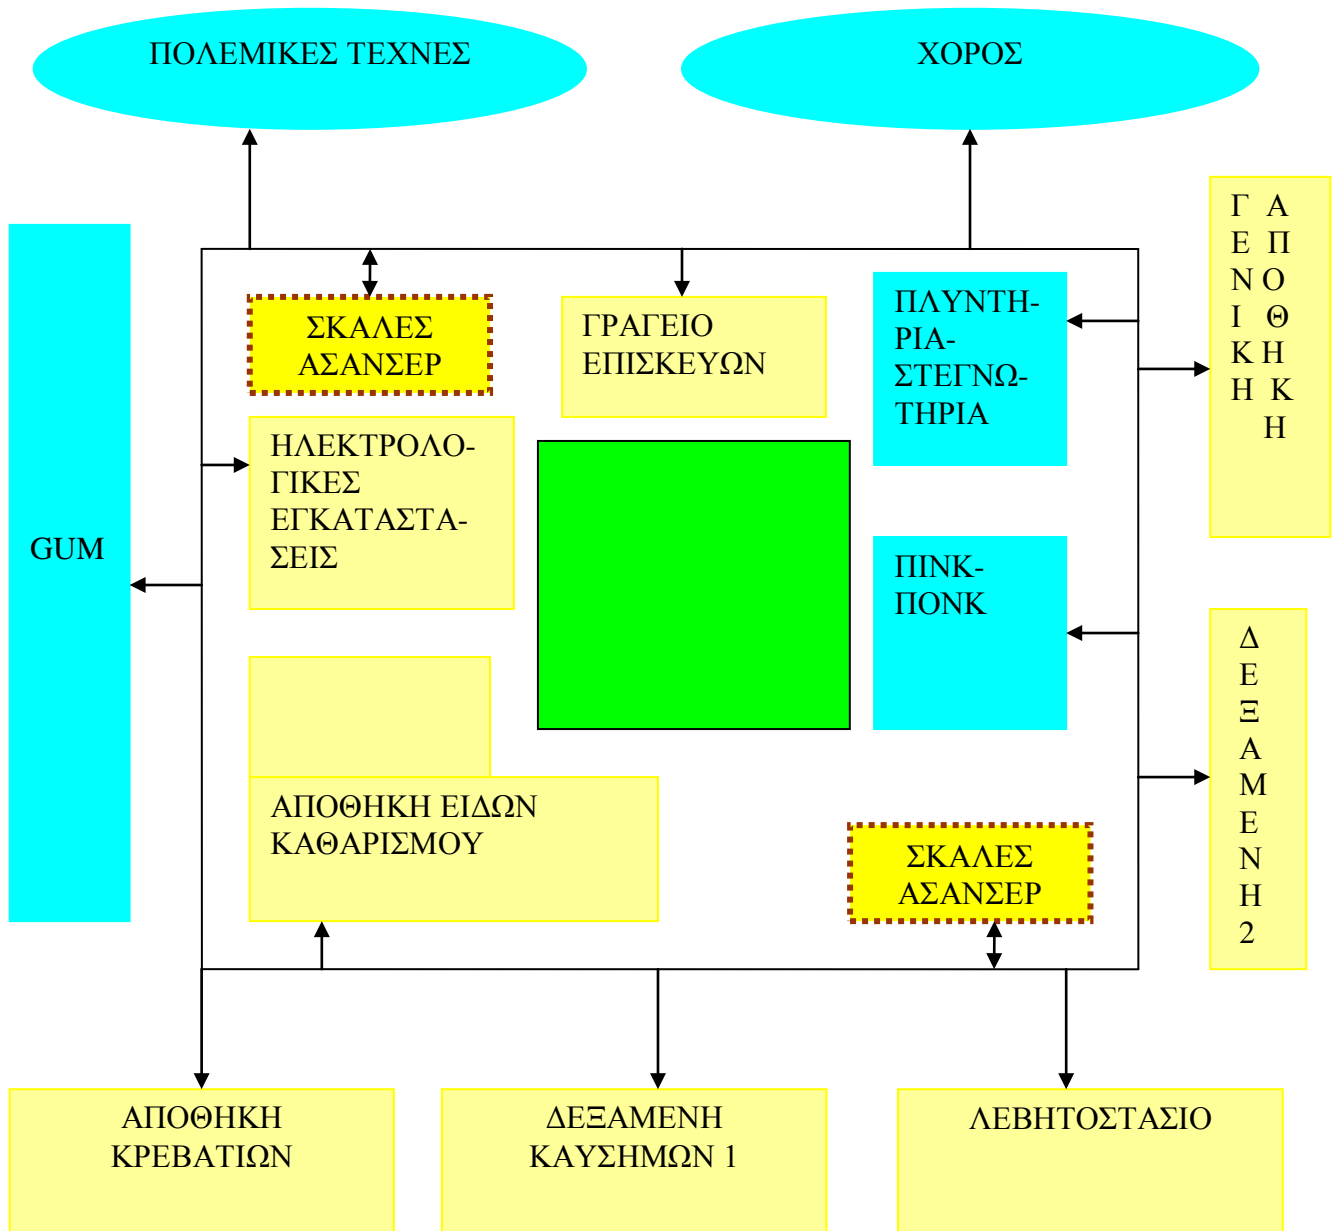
ΠΟΛΕΜΙΚΕΣ ΤΕΧΝΕΣ

ΧΟΡΟΣ

ΓΕΝΙΚΗ ΑΠΟΘΗΚΗ

GUM

ΣΚΑΛΕΣ ΑΣΑΝΣΕΡ

ΓΡΑΓΕΙΟ ΕΠΙΣΚΕΥΩΝ

ΠΛΥΝΤΗΡΙΑ-ΣΤΕΓΝΩΤΗΡΙΑ

ΗΛΕΚΤΡΟΛΟΓΙΚΕΣ ΕΓΚΑΤΑΣΤΑΣΕΙΣ

ΠΙΝΚ-ΠΟΝΚ

ΔΕΞΑΜΕΝΗ 2

ΑΠΟΘΗΚΗ ΕΙΔΩΝ ΚΑΘΑΡΙΣΜΟΥ

ΣΚΑΛΕΣ ΑΣΑΝΣΕΡ

ΑΠΟΘΗΚΗ ΚΡΕΒΑΤΙΩΝ

ΔΕΞΑΜΕΝΗ ΚΑΥΣΗΜΩΝ 1

ΛΕΒΗΤΟΣΤΑΣΙΟ